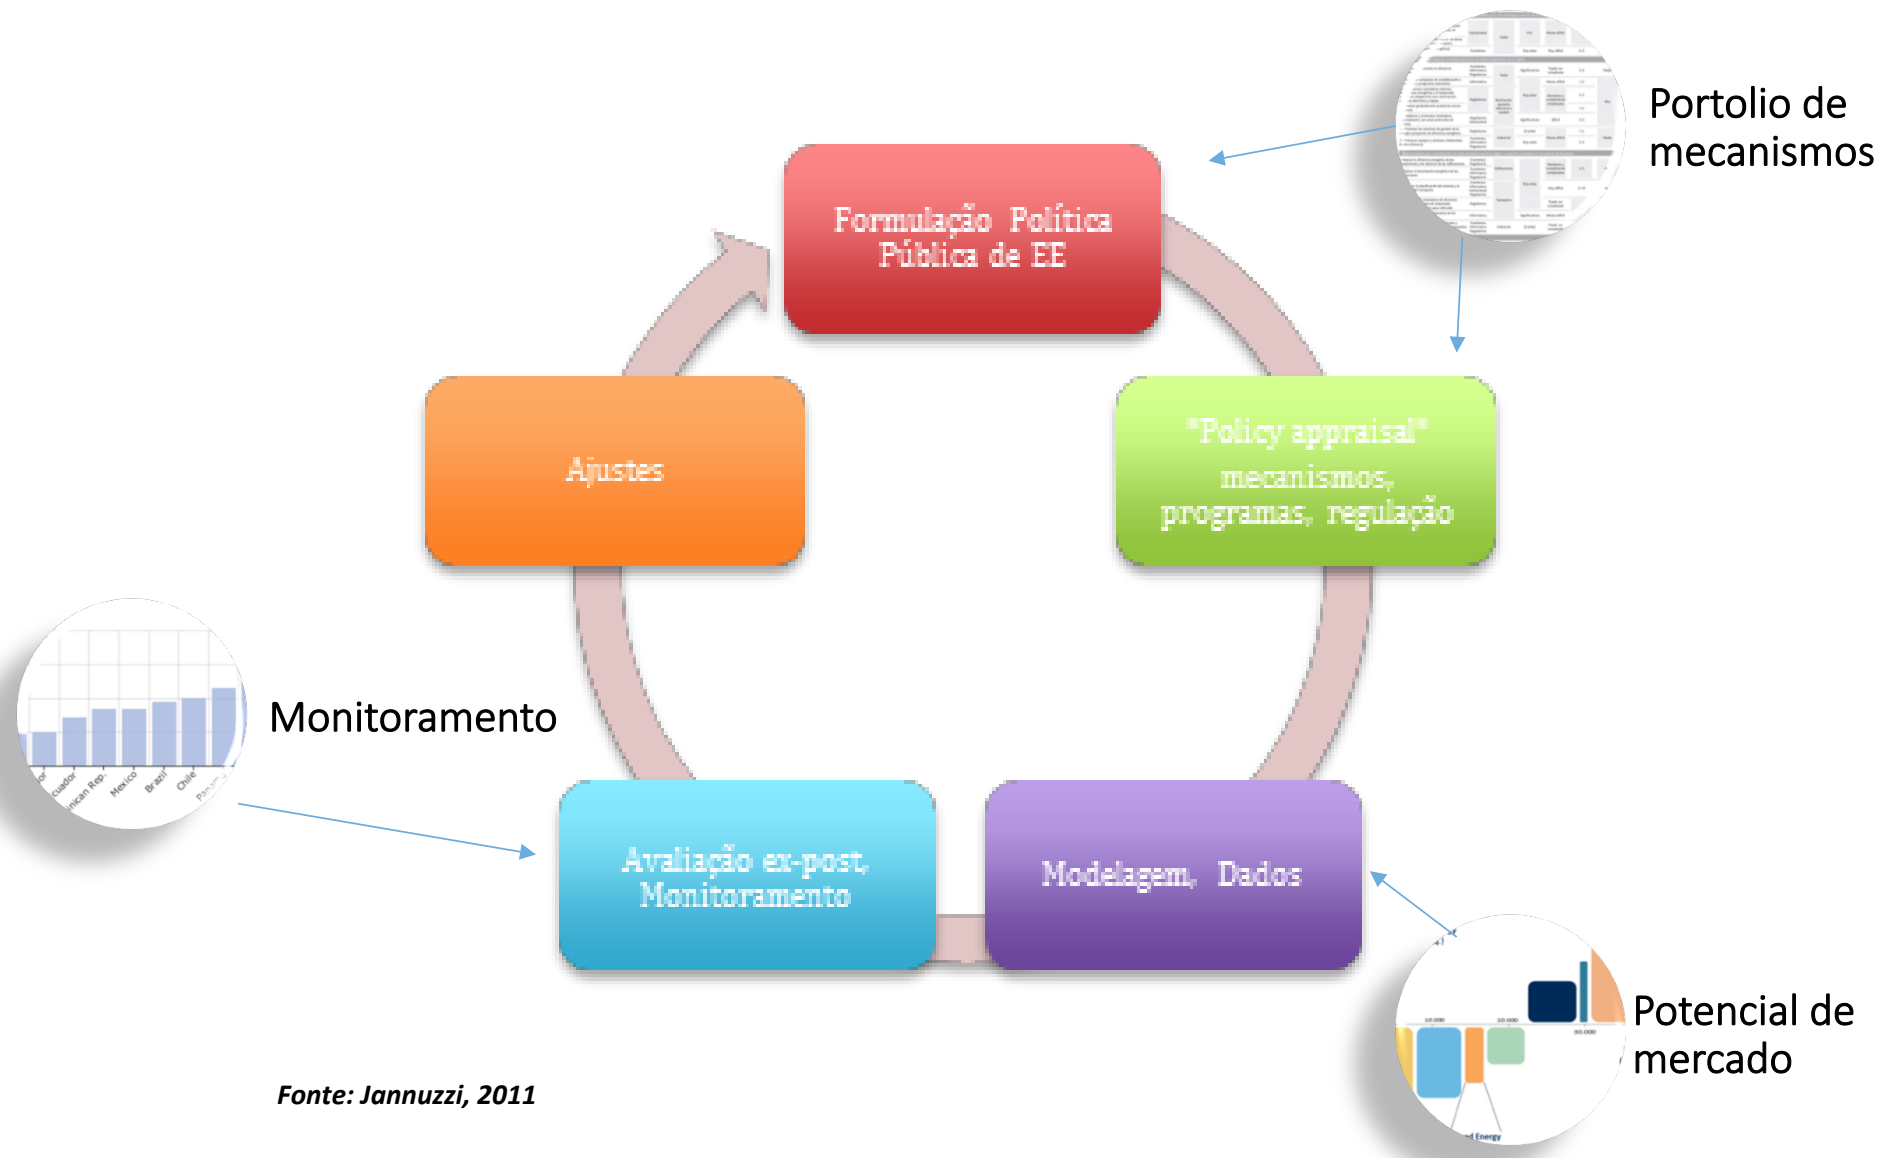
Portolio de mecanismos

Formulação Política Pública de EE

"Policy appraisal" mecanismos, programas, regulação

Ajustes

Monitoramento

Avaliação ex-post, Monitoramento

Modelagem, Dados

Potencial de mercado

Fonte: Jannuzzi, 2011